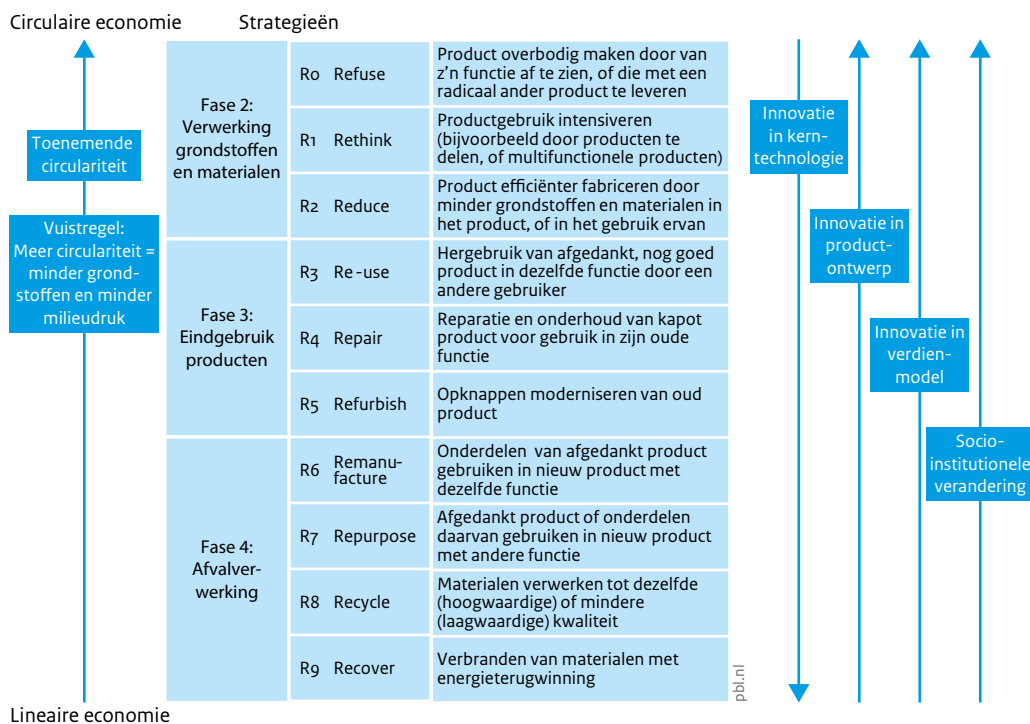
Circulaire economie

Strategieën

Toenemende circulariteit

Vuistregel: Meer circulariteit = minder grondstoffen en minder milieudruk

| | | | |
|---|---|---|---|
| Fase 2: Verwerking grondstoffen en materialen | R0 | Refuse | Product overbodig maken door van z'n functie af te zien, of die met een radicaal ander product te leveren |
| | R1 | Rethink | Productgebruik intensiveren (bijvoorbeeld door producten te delen, of multifunctionele producten) |
| | R2 | Reduce | Product efficiënter fabriceren door minder grondstoffen en materialen in het product, of in het gebruik ervan |
| Fase 3: Eindgebruik producten | R3 | Re-use | Hergebruik van afgedankt, nog goed product in dezelfde functie door een andere gebruiker |
| | R4 | Repair | Reparatie en onderhoud van kapot product voor gebruik in zijn oude functie |
| | R5 | Refurbish | Opknappen moderniseren van oud product |
| Fase 4: Afvalverwerking | R6 | Remanufacture | Onderdelen van afgedankt product gebruiken in nieuw product met dezelfde functie |
| | R7 | Repurpose | Afgedankt product of onderdelen daarvan gebruiken in nieuw product met andere functie |
| | R8 | Recycle | Materialen verwerken tot dezelfde (hoogwaardige) of mindere (laagwaardige) kwaliteit |
| | R9 | Recover | Verbranden van materialen met energieterugwinning |

Innovatie in kerntechnologie

Innovatie in productontwerp

Innovatie in verdienmodel

Socio-institutionele verandering

pbl.nl

Lineaire economie